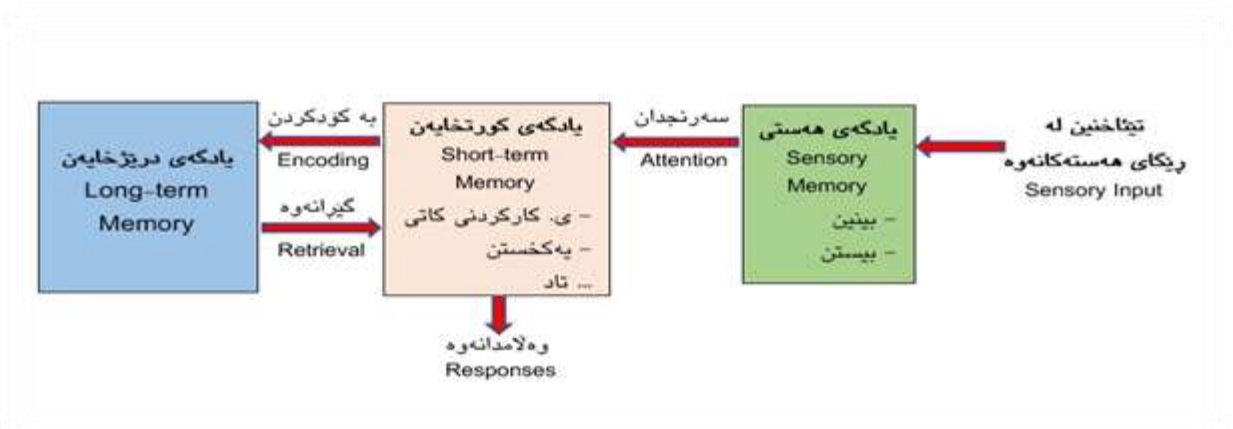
تێئاخنین لە ڕێگای هەستەکانەوە
Sensory Input

یادگەی هەستی
Sensory Memory
- بینین
- بیستن

سەرنجدان
Attention

یادگەی کورتخایەن
Short-term Memory
- ی. کارکردنی کاتی
- پەکخستن
... تاد

وەڵامدانەوە
Responses

بە کودکردن
Encoding

گێڕانەوە
Retrieval

یادگەی درێژخایەن
Long-term Memory